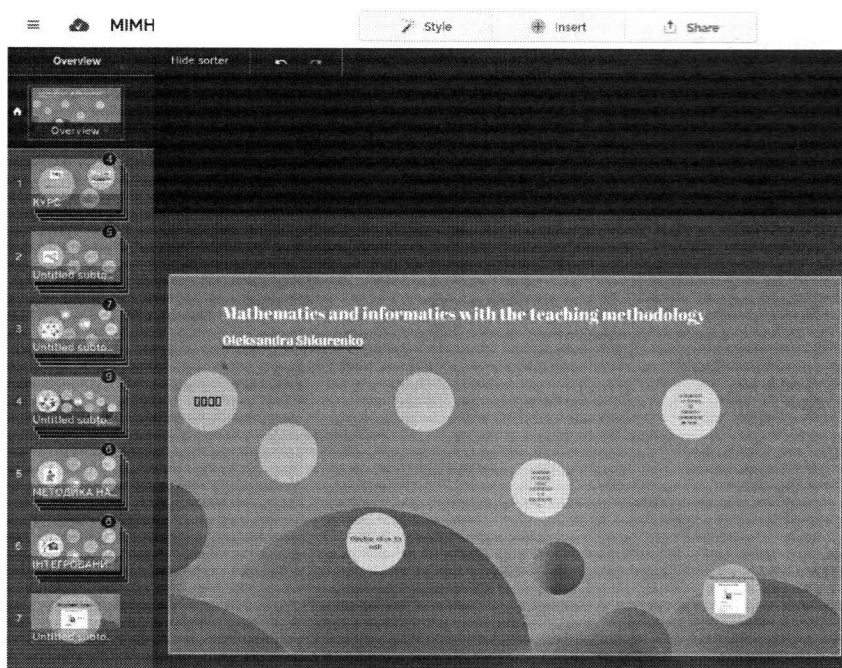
MIMH

Style

Insert

Share

Overview

Hide sorter

Overview

1 4 КУРС

2 5 Untitled subto...

3 7 Untitled subto...

4 9 Untitled subto...

5 5 МЕТОДИКА НА...

6 6 ІНТЕГРОВАНІ...

7 Untitled subto...

Mathematics and informatics with the teaching methodology

Oleksandra Shkurenko

ПОЗО

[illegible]

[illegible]

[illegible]